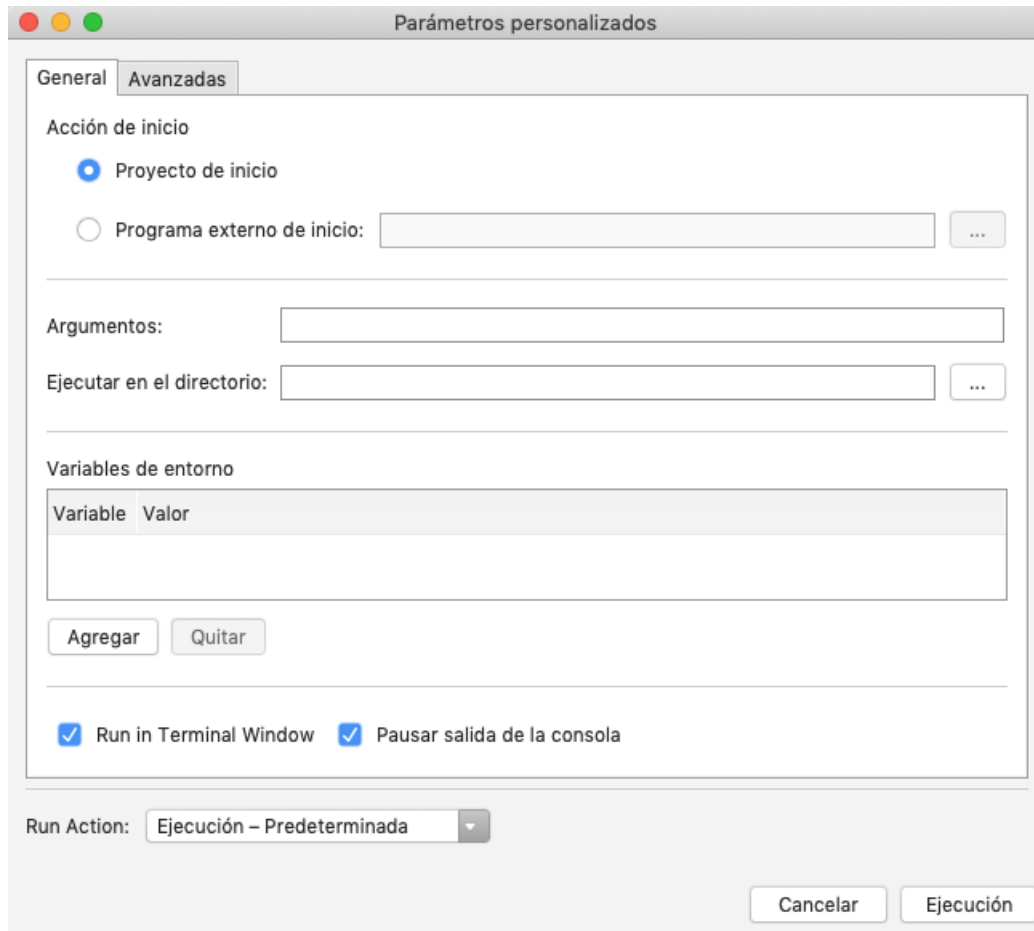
Parámetros personalizados

General Avanzadas

Acción de inicio

Proyecto de inicio

Programa externo de inicio: ...

Argumentos:

Ejecutar en el directorio: ...

Variables de entorno

| Variable | Valor |
|---|---|

Agregar Quitar

Run in Terminal Window Pausar salida de la consola

Run Action: Ejecución – Predeterminada

Cancelar Ejecución